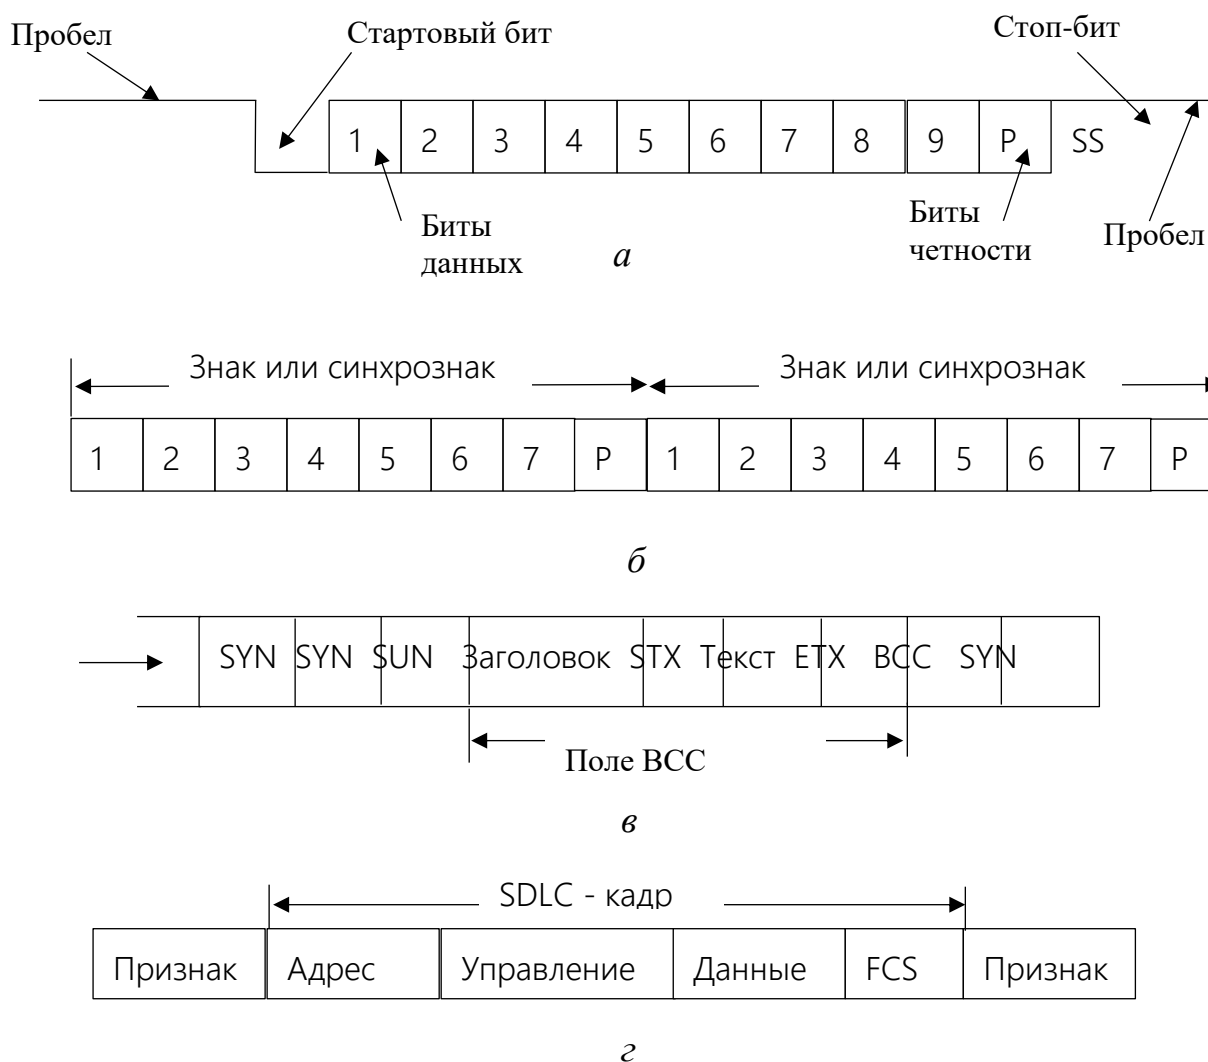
Пробел

Стартовый бит

Стоп-бит

1 2 3 4 5 6 7 8 9 P SS

Биты данных

Биты четности

Пробел

*а*

Знак или синхрознак

Знак или синхрознак

| 1 | 2 | 3 | 4 | 5 | 6 | 7 | P | 1 | 2 | 3 | 4 | 5 | 6 | 7 | P |
|---|---|---|---|---|---|---|---|---|---|---|---|---|---|---|---|

*б*

SYN SYN SUN Заголовок STX Текст ETX BCC SYN

Поле BCC

*в*

SDLC - кадр

| Признак | Адрес | Управление | Данные | FCS | Признак |
|---|---|---|---|---|---|

*г*